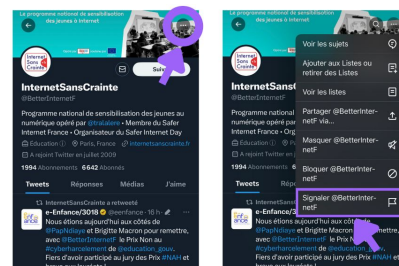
Le programme national de sensibilisation des jeunes à Internet

Internet Sans Crainte

Suivre

InternetSansCrainte
@BetterInternetF

Programme national de sensibilisation des jeunes au numérique opéré par @tralalere • Membre du Safer Internet France • Organisateur du Safer Internet Day

Éducation
Paris, France
internetsanscrainte.fr
A rejoint Twitter en juillet 2009

1994 Abonnements 4647 Abonnés

Tweets
Réponses
Médias
J'aime

InternetSansCrainte a retweeté
e-Enfance/3018 @eenfance · 16 h
Nous étions aujourd'hui aux côtés de @PapNdiaye et Brigitte Macron pour remettre, avec @Twitter_France le Prix Non au #cyberharcèlement de @education_gouv. Fiers d'avoir participé au jury des Prix #NAH et

Le programme national de sensibilisation des jeunes à Internet

Voir les sujets

Ajouter aux Listes ou retirer des Listes

Voir les listes

Partager @BetterInternetF via...

Masquer @BetterInternetF

Bloquer @BetterInternetF

Signaler @BetterInternetF

Nous étions aujourd'hui aux côtés de @PapNdiaye et Brigitte Macron pour remettre, avec @Twitter_France le Prix Non au #cyberharcèlement de @education_gouv. Fiers d'avoir participé au jury des Prix #NAH et